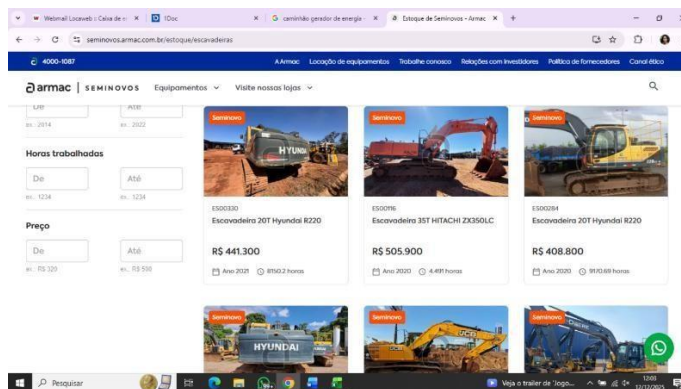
Webmail Locaweb :: Caixa de e × | IOoc × | caminhão gerador de energia × | Estoque de Seminovos - Armac × | +

seminovos.armac.com.br/estoque/escavadeiras

4000-1087

A Armac | Locação de equipamentos | Trabalhe conosco | Relações com investidores | Política de fornecedores | Canal ético

armac | SEMINOVOS | Equipamentos | Visite nossas lojas

De | Até
ex.: 2014 | ex.: 2022

Horas trabalhadas

De | Até
ex.: 1234 | ex.: 1234

Preço

De | Até
ex.: R$ 120 | ex.: R$ 550

Seminovo
HYUNDAI
ES00330
Escavadeira 20T Hyundai R220
R$ 441.300
Ano 2021 | 8150.2 horas

Seminovo
ES00116
Escavadeira 35T HITACHI ZX350LC
R$ 505.900
Ano 2020 | 4.491 horas

Seminovo
ES00284
Escavadeira 20T Hyundai R220
R$ 408.800
Ano 2020 | 9110.69 horas

Seminovo
HYUNDAI

Seminovo

Seminovo

Pesquisar

Veja o trailer de 'Jogo...

12:00
12/12/2025